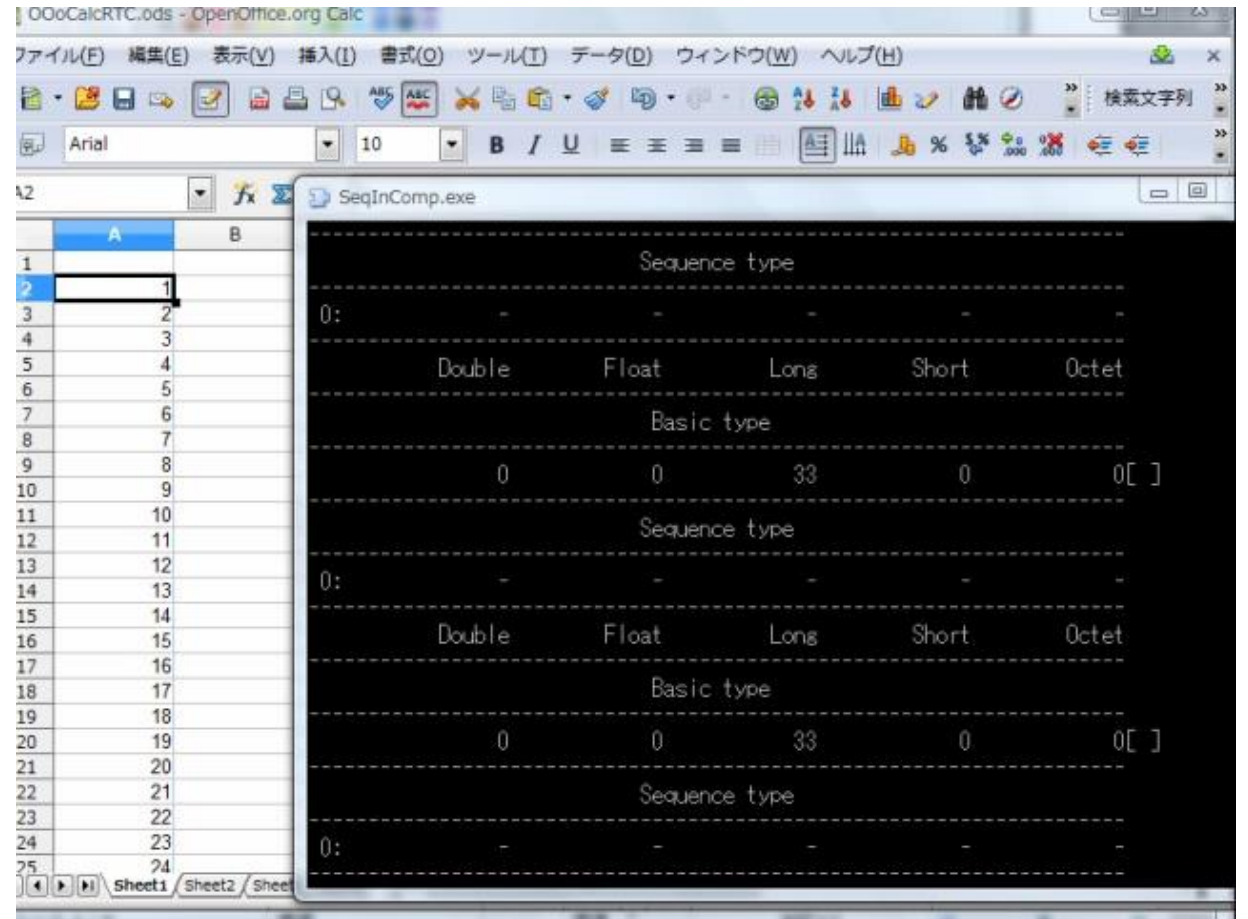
OOoCalcRTC.ods - OpenOffice.org Calc

ファイル(F) 編集(E) 表示(V) 挿入(I) 書式(O) ツール(T) データ(D) ウィンドウ(W) ヘルプ(H)

検索文字列

Arial 10

B I U

A2

SeqInComp.exe

| | A | B |
|---|---|---|
| 1 | | |
| 2 | 1 | |
| 3 | 2 | |
| 4 | 3 | |
| 5 | 4 | |
| 6 | 5 | |
| 7 | 6 | |
| 8 | 7 | |
| 9 | 8 | |
| 10 | 9 | |
| 11 | 10 | |
| 12 | 11 | |
| 13 | 12 | |
| 14 | 13 | |
| 15 | 14 | |
| 16 | 15 | |
| 17 | 16 | |
| 18 | 17 | |
| 19 | 18 | |
| 20 | 19 | |
| 21 | 20 | |
| 22 | 21 | |
| 23 | 22 | |
| 24 | 23 | |
| 25 | 24 | |

Sheet1 Sheet2 Sheet

Sequence type

0: - - - - -

Double Float Long Short Octet

Basic type

0 0 33 0 0[ ]

Sequence type

0: - - - - -

Double Float Long Short Octet

Basic type

0 0 33 0 0[ ]

Sequence type

0: - - - - -